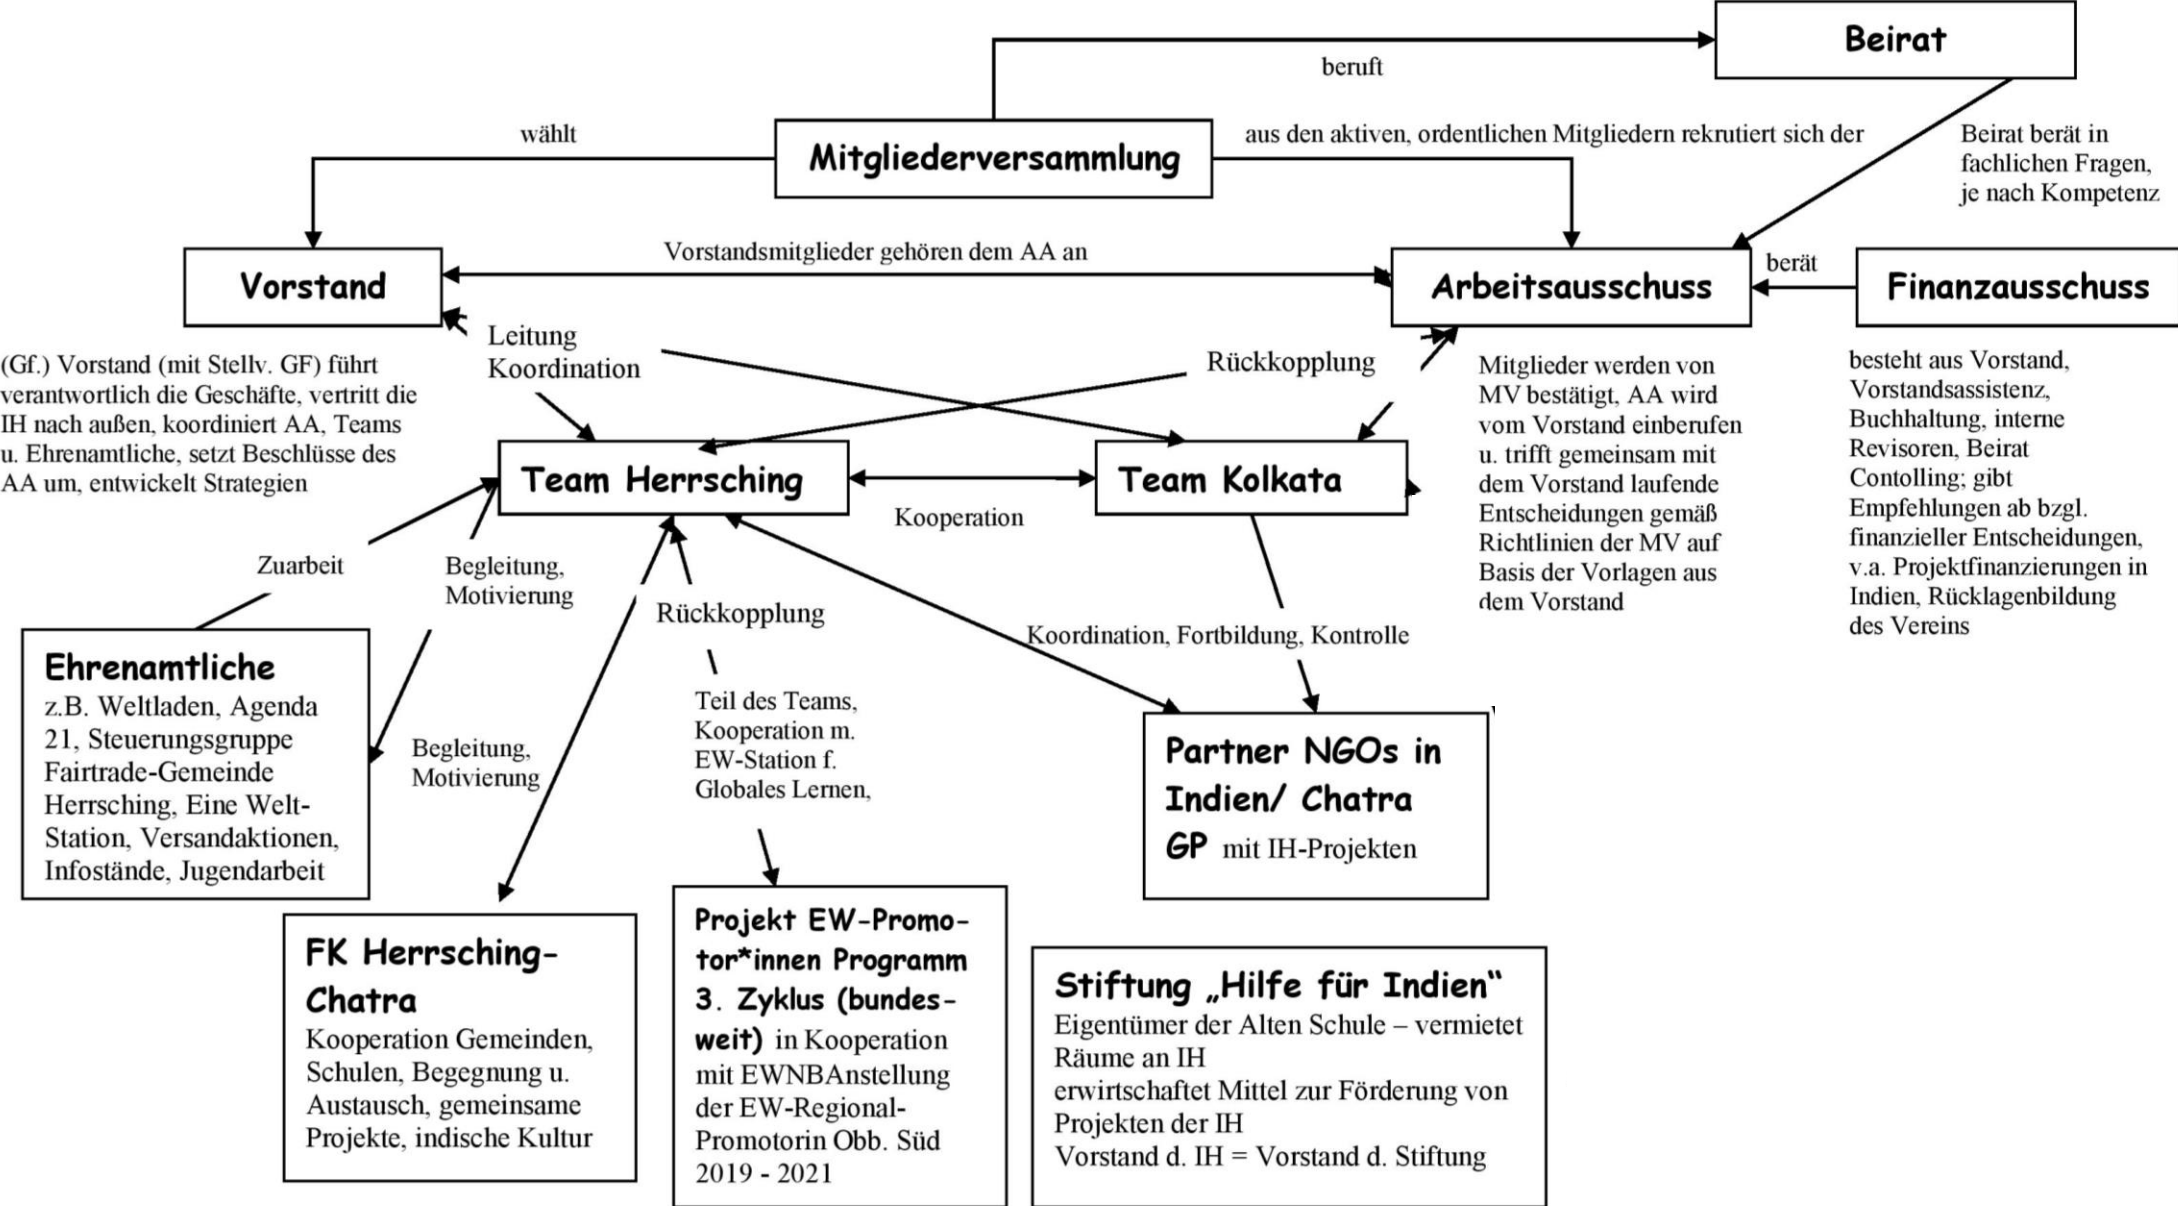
Beirat

beruft

wählt

Mitgliederversammlung

aus den aktiven, ordentlichen Mitgliedern rekrutiert sich der

Beirat berät in fachlichen Fragen, je nach Kompetenz

Vorstand

Vorstandsmitglieder gehören dem AA an

Arbeitsausschuss

berät

Finanzausschuss

(Gf.) Vorstand (mit Stellv. GF) führt verantwortlich die Geschäfte, vertritt die IH nach außen, koordiniert AA, Teams u. Ehrenamtliche, setzt Beschlüsse des AA um, entwickelt Strategien

Leitung Koordination

Rückkopplung

Mitglieder werden von MV bestätigt, AA wird vom Vorstand einberufen u. trifft gemeinsam mit dem Vorstand laufende Entscheidungen gemäß Richtlinien der MV auf Basis der Vorlagen aus dem Vorstand

besteht aus Vorstand, Vorstandsassistenz, Buchhaltung, interne Revisoren, Beirat Contolling; gibt Empfehlungen ab bzgl. finanzieller Entscheidungen, v.a. Projektfinanzierungen in Indien, Rücklagenbildung des Vereins

Team Herrsching

Team Kolkata

Kooperation

Zuarbeit

Begleitung, Motivierung

Rückkopplung

Koordination, Fortbildung, Kontrolle

Ehrenamtliche
z.B. Weltladen, Agenda 21, Steuerungsgruppe Fairtrade-Gemeinde Herrsching, Eine Welt-Station, Versandaktionen, Infostände, Jugendarbeit

Begleitung, Motivierung

Teil des Teams, Kooperation m. EW-Station f. Globales Lernen,

Partner NGOs in Indien/ Chatra GP mit IH-Projekten

FK Herrsching-Chatra
Kooperation Gemeinden, Schulen, Begegnung u. Austausch, gemeinsame Projekte, indische Kultur

Projekt EW-Promotor*innen Programm 3. Zyklus (bundesweit) in Kooperation mit EWNBAnstellung der EW-Regional-Promotorin Obb. Süd 2019 - 2021

Stiftung „Hilfe für Indien"
Eigentümer der Alten Schule – vermietet Räume an IH
erwirtschaftet Mittel zur Förderung von Projekten der IH
Vorstand d. IH = Vorstand d. Stiftung